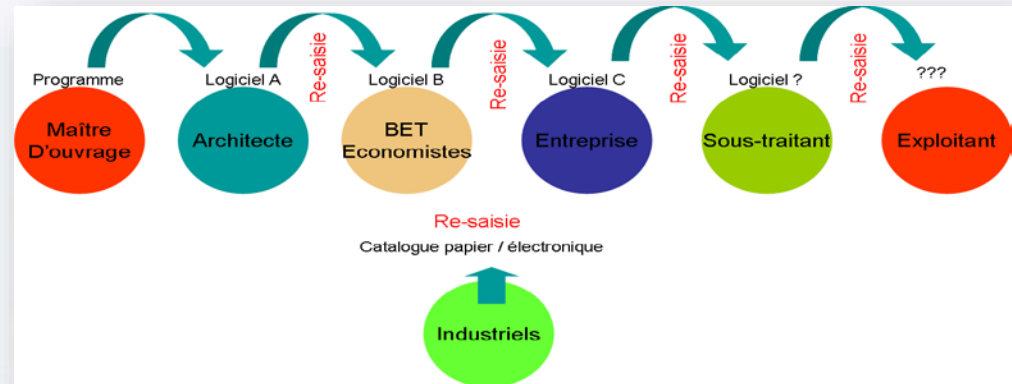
Programme
Maître D'ouvrage

Logiciel A
Architecte

Re-saisie

Logiciel B
BET Economistes

Re-saisie

Logiciel C
Entreprise

Re-saisie

Logiciel ?
Sous-traitant

Re-saisie

???
Exploitant

Re-saisie
Catalogue papier / électronique

Industriels